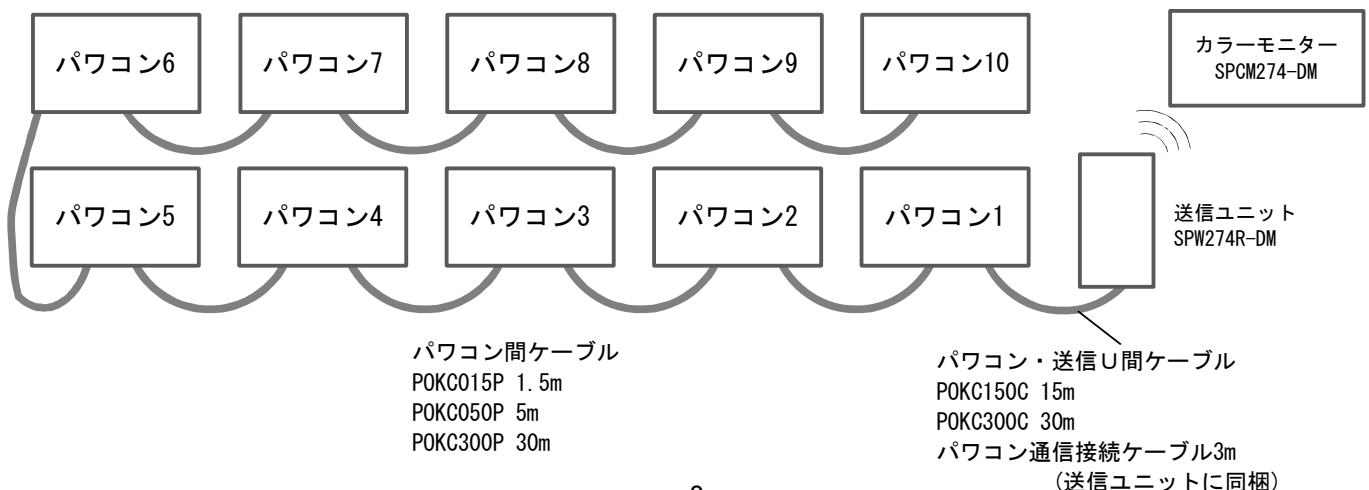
パワコン6

パワコン7

パワコン8

パワコン9

パワコン10

カラーモニター
SPCM274-DM

パワコン5

パワコン4

パワコン3

パワコン2

パワコン1

送信ユニット
SPW274R-DM

パワコン間ケーブル
POKC015P 1.5m
POKC050P 5m
POKC300P 30m

パワコン・送信U間ケーブル
POKC150C 15m
POKC300C 30m
パワコン通信接続ケーブル3m
（送信ユニットに同梱）